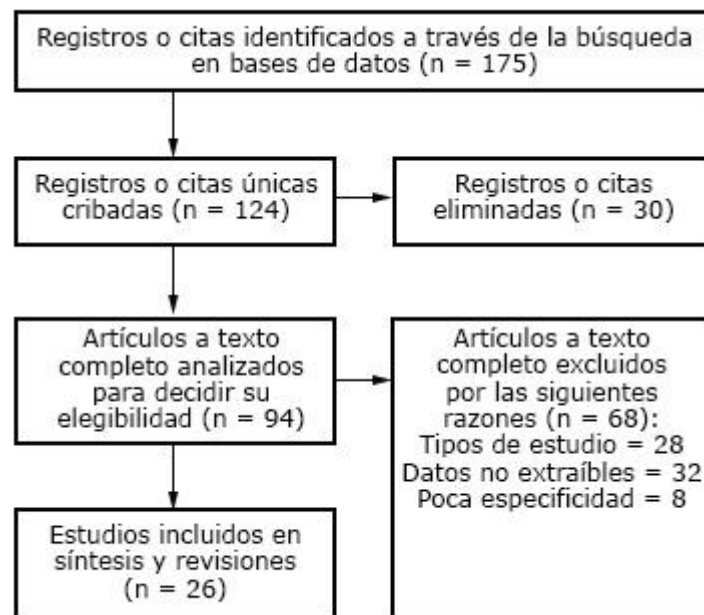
Registros o citas identificados a través de la búsqueda en bases de datos (n = 175)

Registros o citas únicas cribadas (n = 124)

Registros o citas eliminadas (n = 30)

Artículos a texto completo analizados para decidir su elegibilidad (n = 94)

Artículos a texto completo excluidos por las siguientes razones (n = 68):
Tipos de estudio = 28
Datos no extraíbles = 32
Poca especificidad = 8

Estudios incluidos en síntesis y revisiones (n = 26)